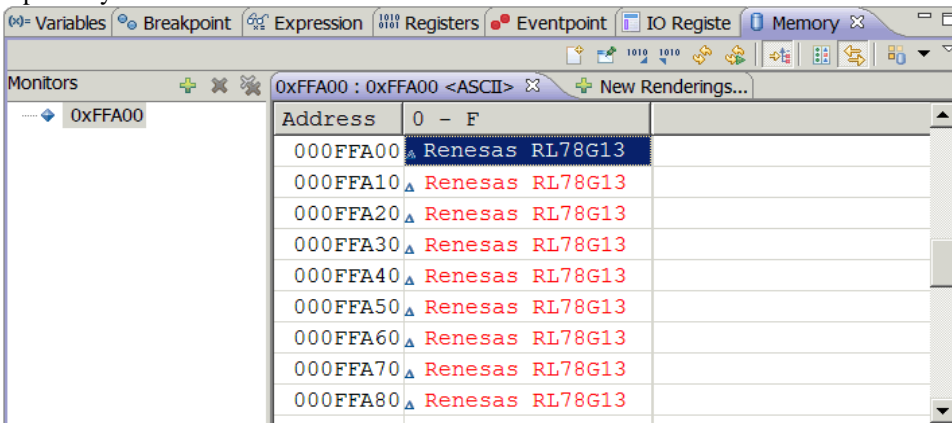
(x)= Variables | Breakpoint | Expression | Registers | Eventpoint | IO Registe | Memory ⊠

Monitors

0xFFA00

0xFFA00 : 0xFFA00 <ASCII> ⊠ | New Renderings...

| Address | 0 - F |
|---|---|
| 000FFA00 | Renesas RL78G13 |
| 000FFA10 | Renesas RL78G13 |
| 000FFA20 | Renesas RL78G13 |
| 000FFA30 | Renesas RL78G13 |
| 000FFA40 | Renesas RL78G13 |
| 000FFA50 | Renesas RL78G13 |
| 000FFA60 | Renesas RL78G13 |
| 000FFA70 | Renesas RL78G13 |
| 000FFA80 | Renesas RL78G13 |